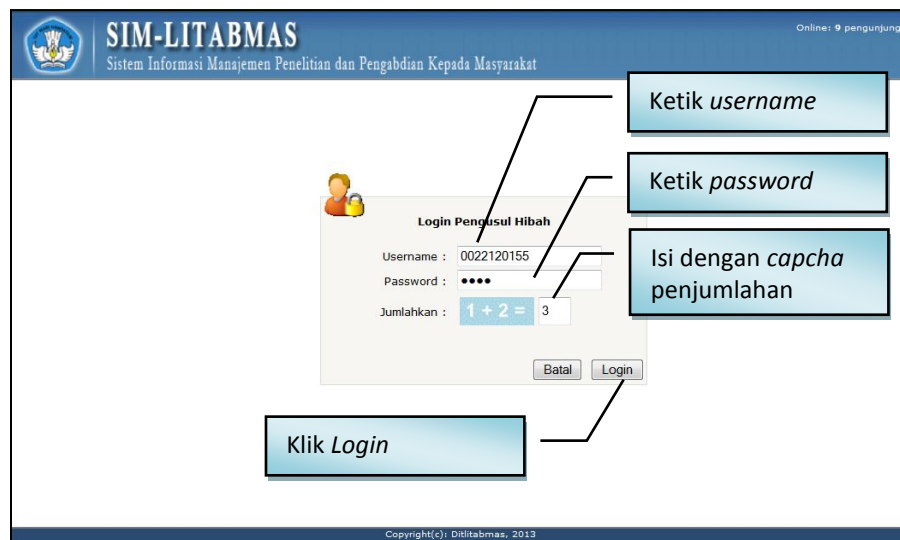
SIM-LITABMAS
Sistem Informasi Manajemen Penelitian dan Pengabdian Kepada Masyarakat

Online: 9 pengunjung

Ketik *username*

Ketik *password*

Login Pengusul Hibah

Username : 0022120155
Password : ●●●●
Jumlahkan : 1 + 2 = 3

Isi dengan *capcha* penjumlahan

Batal Login

Klik *Login*

Copyright(c): Ditlitabmas, 2013